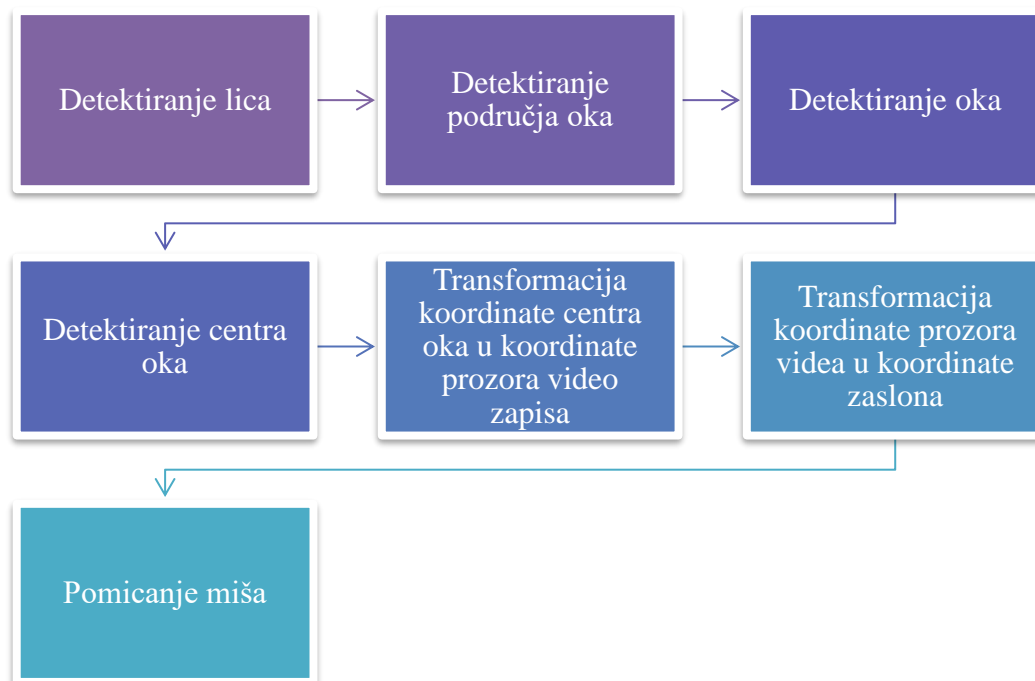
Detektiranje lica

Detektiranje područja oka

Detektiranje oka

Detektiranje centra oka

Transformacija koordinate centra oka u koordinate prozora video zapisa

Transformacija koordinate prozora videa u koordinate zaslona

Pomicanje miša